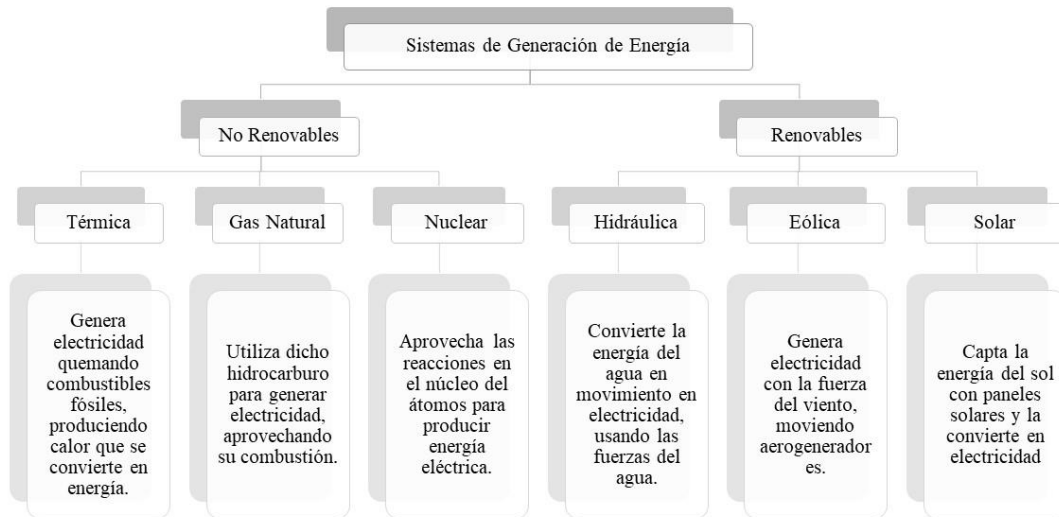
Sistemas de Generación de Energía

No Renovables

Renovables

Térmica

Genera electricidad quemando combustibles fósiles, produciendo calor que se convierte en energía.

Gas Natural

Utiliza dicho hidrocarburo para generar electricidad, aprovechando su combustión.

Nuclear

Aprovecha las reacciones en el núcleo del átomos para producir energía eléctrica.

Hidráulica

Convierte la energía del agua en movimiento en electricidad, usando las fuerzas del agua.

Eólica

Genera electricidad con la fuerza del viento, moviendo aerogenerador es.

Solar

Capta la energía del sol con paneles solares y la convierte en electricidad